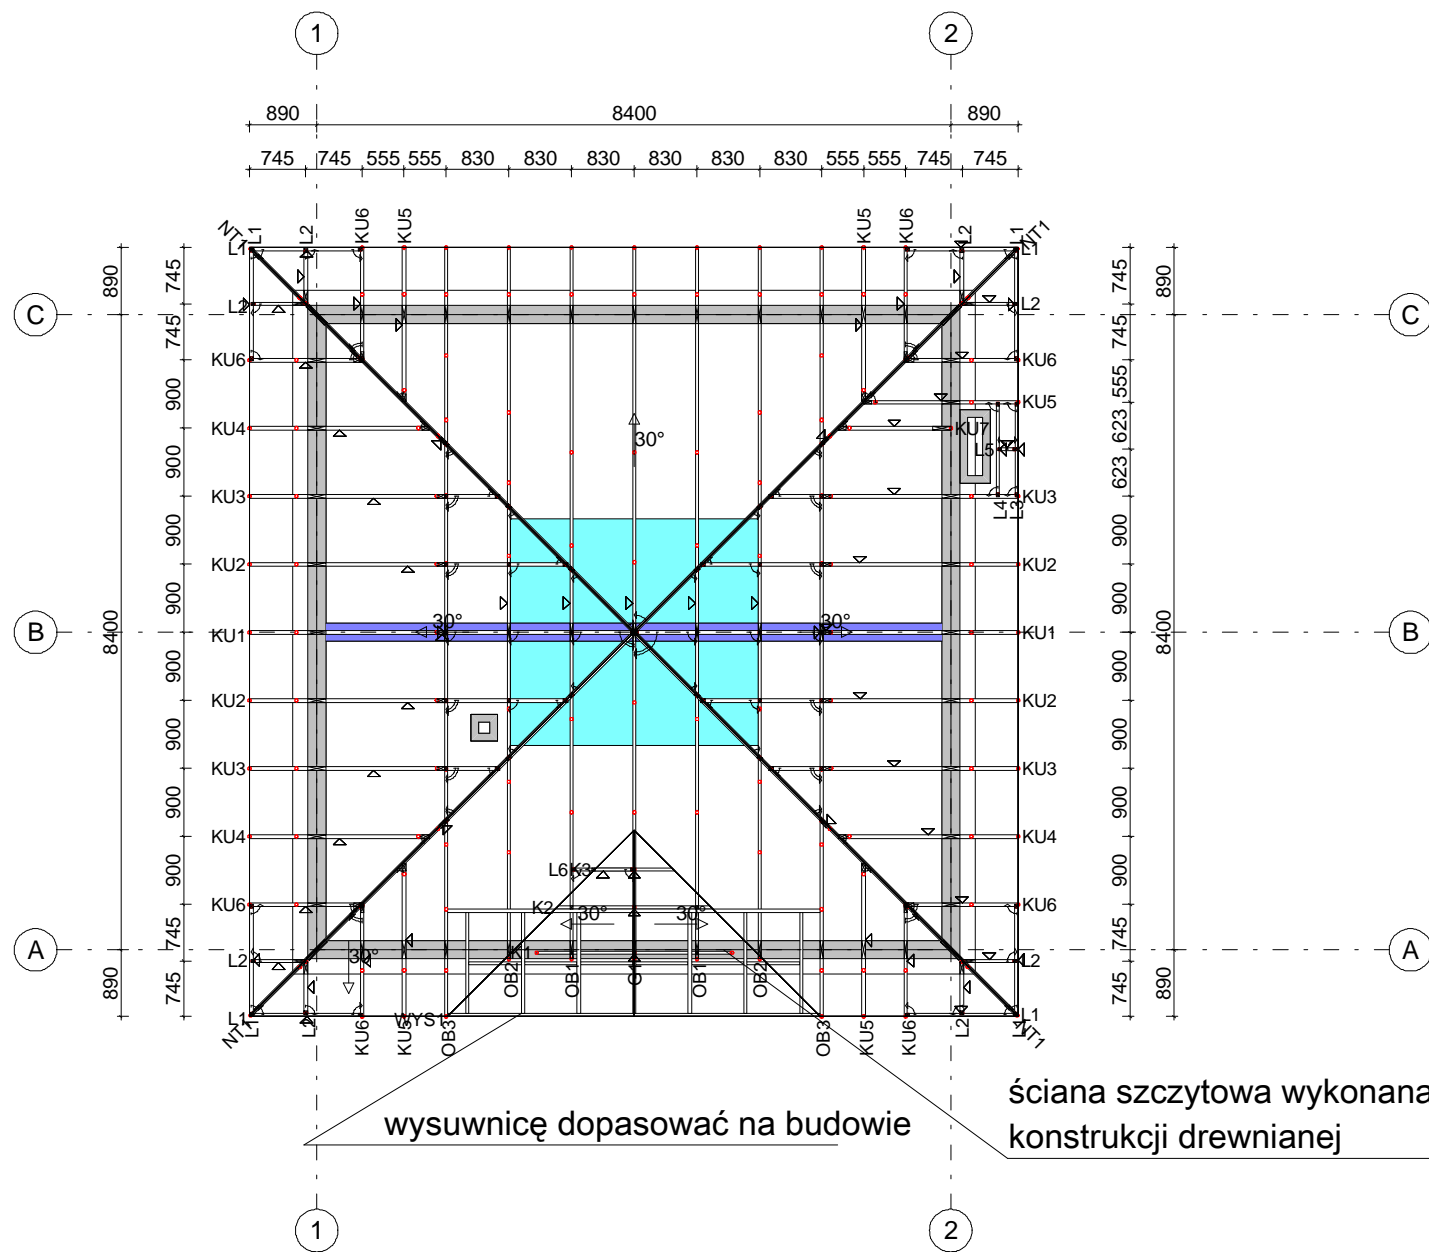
1
2
890
8400
890
745
745
555
555
830
830
830
830
830
830
555
555
745
745

NT1 L1 L2 KU6 KU5 KU5 KU6 L2 L1 NT1

C
890
745
L1
L2
745
KU6
900
KU4
900
KU3
900
KU2
900
B
8400
KU1
900
KU2
900
KU3
900
KU4
900
KU6
745
A
L2
890
745
L1

L1
L2
KU6
KU5
KU7
L5
KU3
L4
L3
KU2
KU1
KU2
KU3
KU4
KU6
L2
L1

745
890
C
745
555
623
623
900
900
8400
B
900
900
900
900
745
A
745
890

30°
30°
30°
30°
L6K3
K2
30°
30°
K1
OB2
OB1
OB1
OB2

NT1 L1 L2 KU6 KU5 WYS1 OB3 OB3 KU5 KU6 L2 L1 NT1

ściana szczytowa wykonana
konstrukcji drewnianej

wysuwnicę dopasować na budowie

1
2